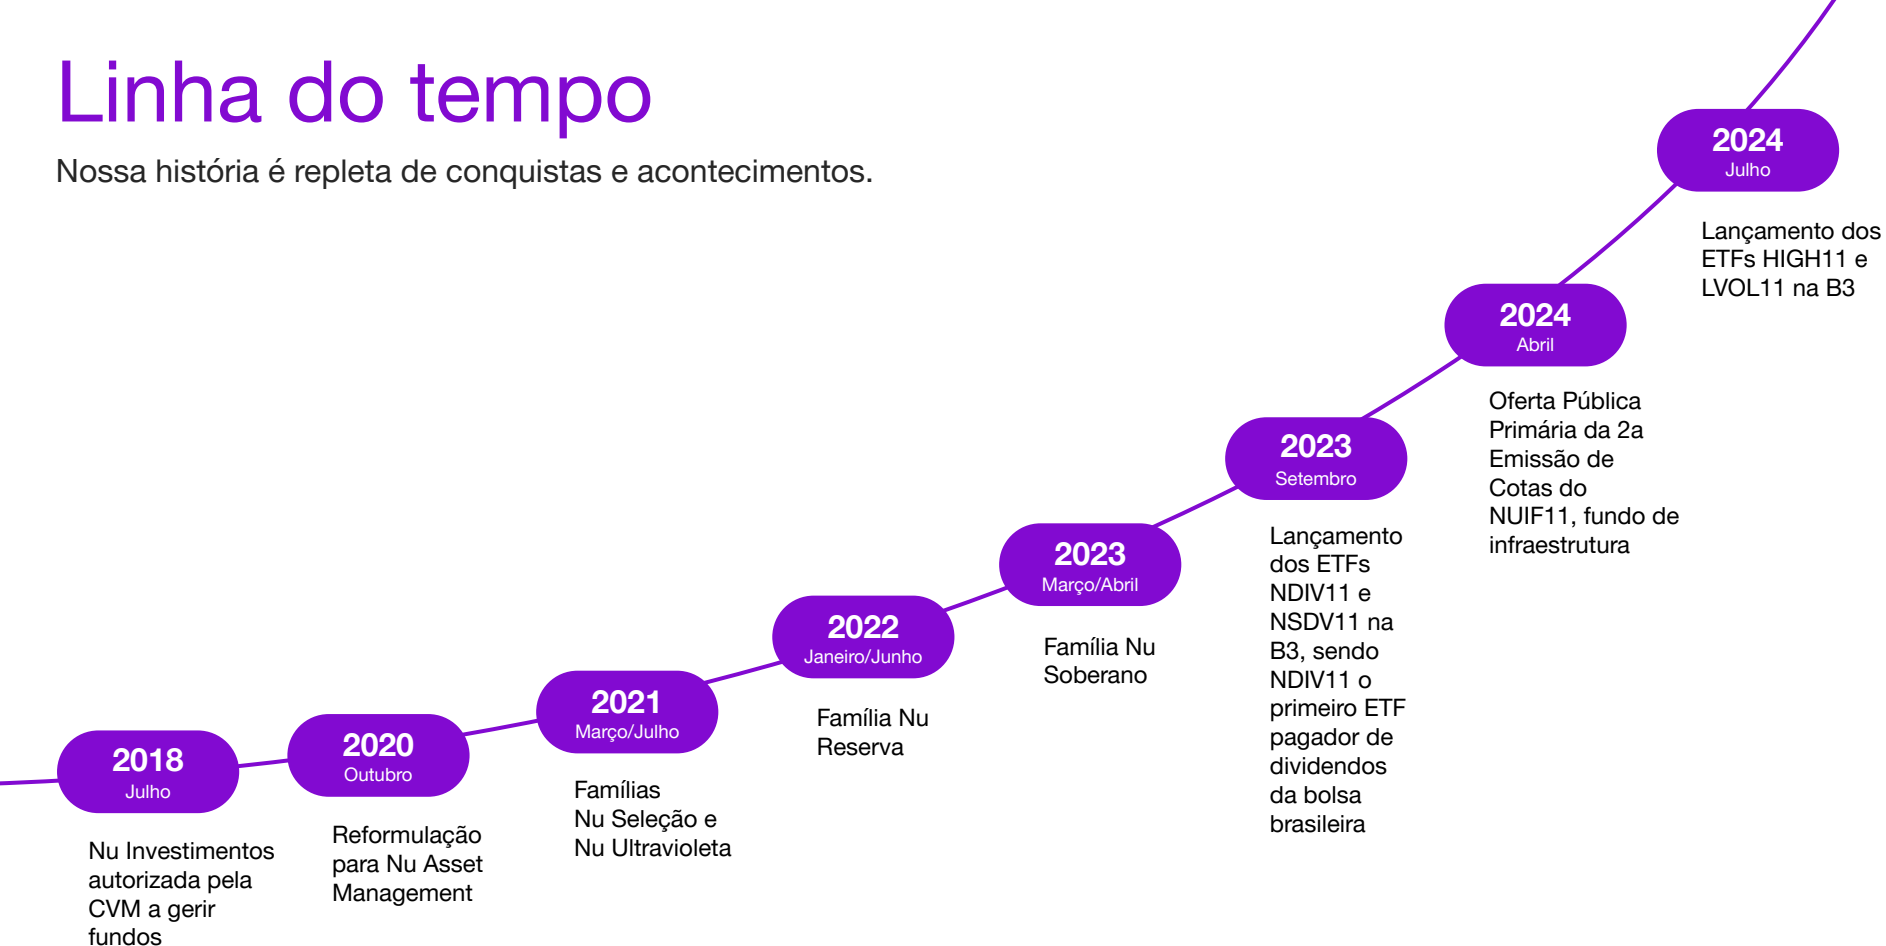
Linha do tempo

Nossa história é repleta de conquistas e acontecimentos.

2018
Julho

Nu Investimentos autorizada pela CVM a gerir fundos

2020
Outubro

Reformulação para Nu Asset Management

2021
Março/Julho

Famílias Nu Seleção e Nu Ultravioleta

2022
Janeiro/Junho

Família Nu Reserva

2023
Março/Abril

Família Nu Soberano

2023
Setembro

Lançamento dos ETFs NDIV11 e NSDV11 na B3, sendo NDIV11 o primeiro ETF pagador de dividendos da bolsa brasileira

2024
Abril

Oferta Pública Primária da 2a Emissão de Cotas do NUIF11, fundo de infraestrutura

2024
Julho

Lançamento dos ETFs HIGH11 e LVOL11 na B3